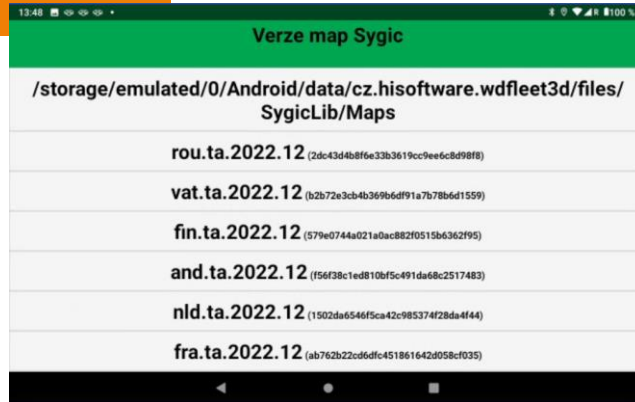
13:48

100%

Verze map Sygic

/storage/emulated/0/Android/data/cz.hisoftware.wdfleet3d/files/SygicLib/Maps

rou.ta.2022.12 (2dc43d4b8f6e33b3619cc9ee6c8d98f8)

vat.ta.2022.12 (b2b72e3cb4b369b6df91a7b78b6d1559)

fin.ta.2022.12 (579e0744a021a0ac882f0515b6362f95)

and.ta.2022.12 (f56f38c1ed810bf5c491da68c2517483)

nld.ta.2022.12 (1502da6546f5ca42c985374f28da4f44)

fra.ta.2022.12 (ab762b22cd6dfc451861642d058cf035)